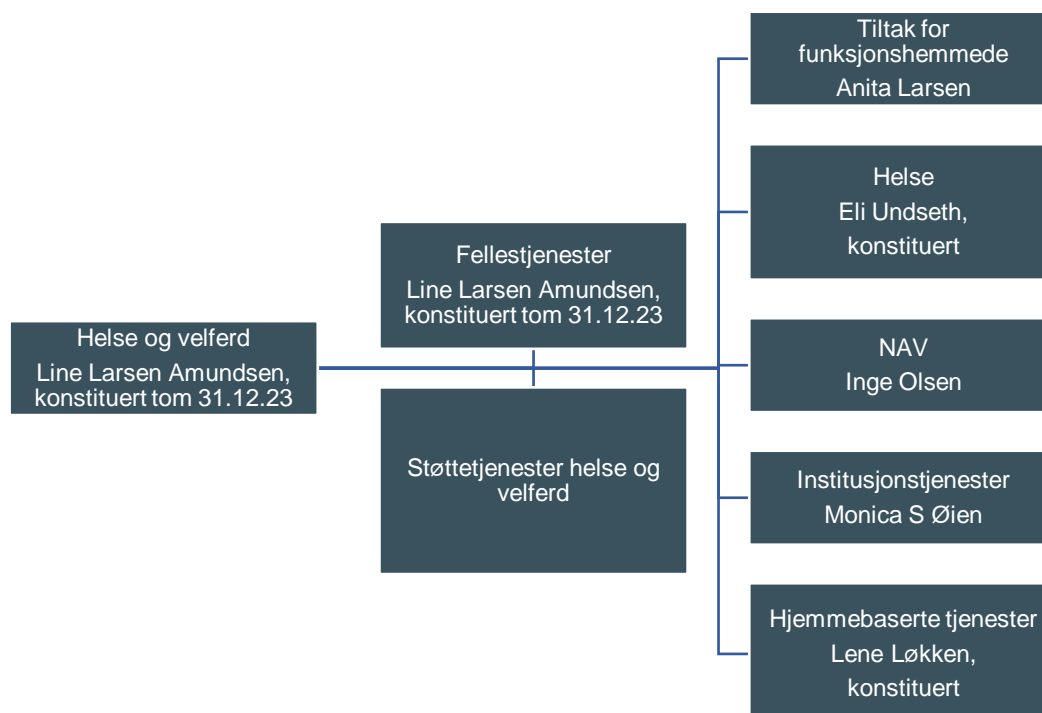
Helse og velferd
Line Larsen Amundsen, konstituert tom 31.12.23

Fellestjenester
Line Larsen Amundsen, konstituert tom 31.12.23

Støttetjenester helse og velferd

Tiltak for funksjonshemmede
Anita Larsen

Helse
Eli Undseth, konstituert

NAV
Inge Olsen

Institusjonstjenester
Monica S Øien

Hjemmebaserte tjenester
Lene Løkken, konstituert